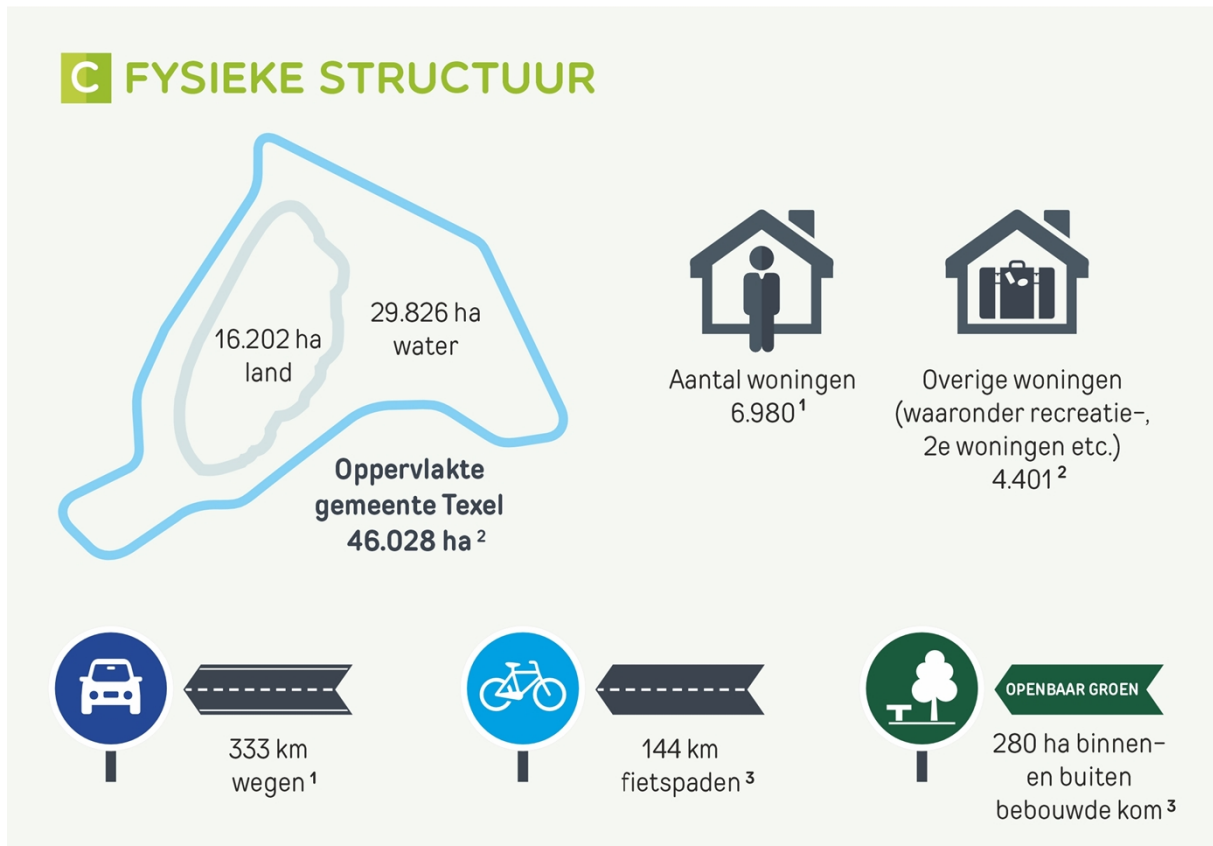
C FYSIEKE STRUCTUUR

16.202 ha land

29.826 ha water

Oppervlakte gemeente Texel 46.028 ha $^2$

Aantal woningen 6.980 $^1$

Overige woningen (waaronder recreatie-, 2e woningen etc.) 4.401 $^2$

333 km wegen $^1$

144 km fietspaden $^3$

OPENBAAR GROEN

280 ha binnen- en buiten bebouwde kom $^3$